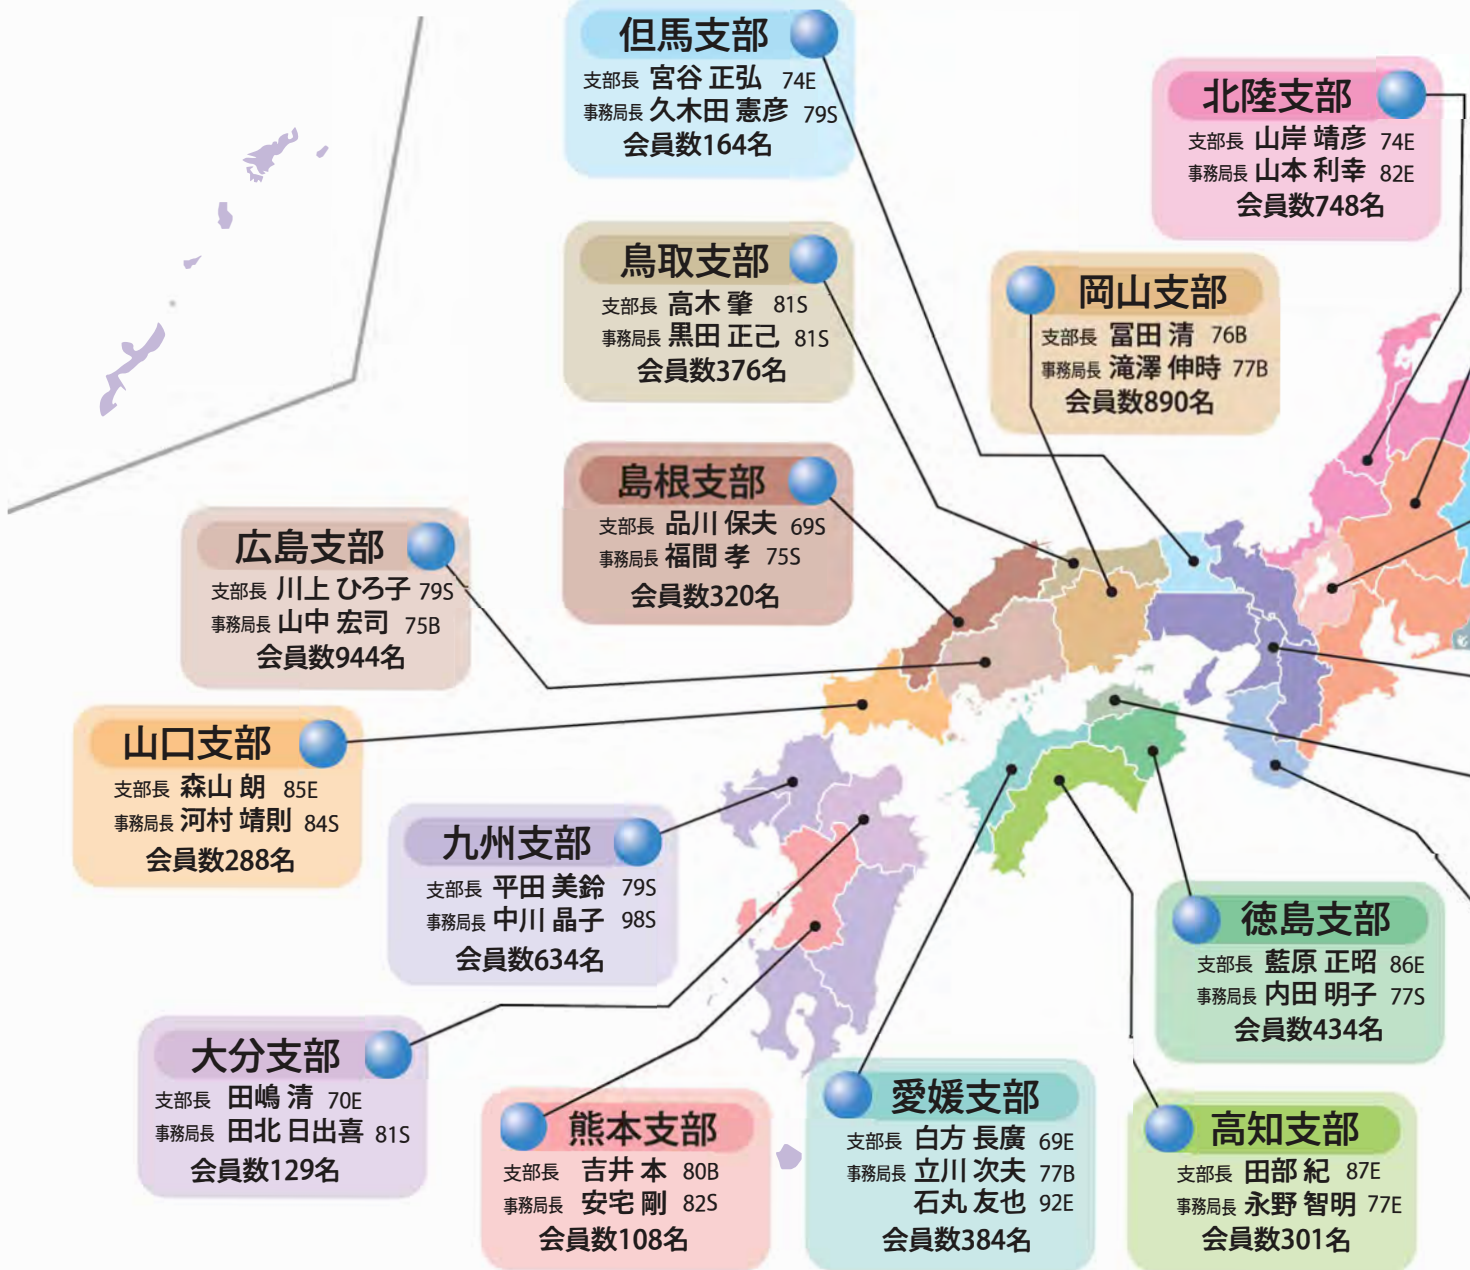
但馬支部
支部長 宮谷 正弘 74E
事務局長 久木田 憲彦 79S
会員数164名

北陸支部
支部長 山岸 靖彦 74E
事務局長 山本 利幸 82E
会員数748名

鳥取支部
支部長 高木 肇 81S
事務局長 黒田 正己 81S
会員数376名

岡山支部
支部長 冨田 清 76B
事務局長 滝澤 伸時 77B
会員数890名

島根支部
支部長 品川 保夫 69S
事務局長 福間 孝 75S
会員数320名

広島支部
支部長 川上 ひろ子 79S
事務局長 山中 宏司 75B
会員数944名

山口支部
支部長 森山 朗 85E
事務局長 河村 靖則 84S
会員数288名

九州支部
支部長 平田 美鈴 79S
事務局長 中川 晶子 98S
会員数634名

徳島支部
支部長 藍原 正昭 86E
事務局長 内田 明子 77S
会員数434名

大分支部
支部長 田嶋 清 70E
事務局長 田北 日出喜 81S
会員数129名

熊本支部
支部長 吉井 本 80B
事務局長 安宅 剛 82S
会員数108名

愛媛支部
支部長 白方 長廣 69E
事務局長 立川 次夫 77B
石丸 友也 92E
会員数384名

高知支部
支部長 田部 紀 87E
事務局長 永野 智明 77E
会員数301名